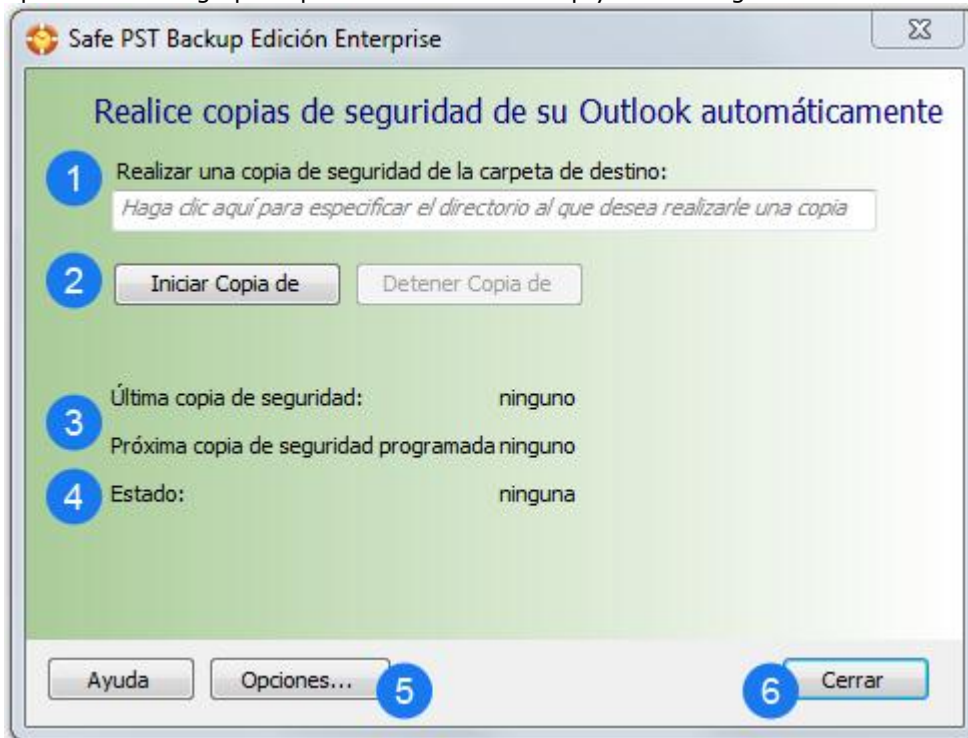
Safe PST Backup Edición Enterprise

Realice copias de seguridad de su Outlook automáticamente

1 Realizar una copia de seguridad de la carpeta de destino:

Haga clic aquí para especificar el directorio al que desea realizarle una copia

2 Iniciar Copia de Detener Copia de

3 Última copia de seguridad: ninguno

Próxima copia de seguridad programada ninguno

4 Estado: ninguna

Ayuda Opciones... 5 6 Cerrar